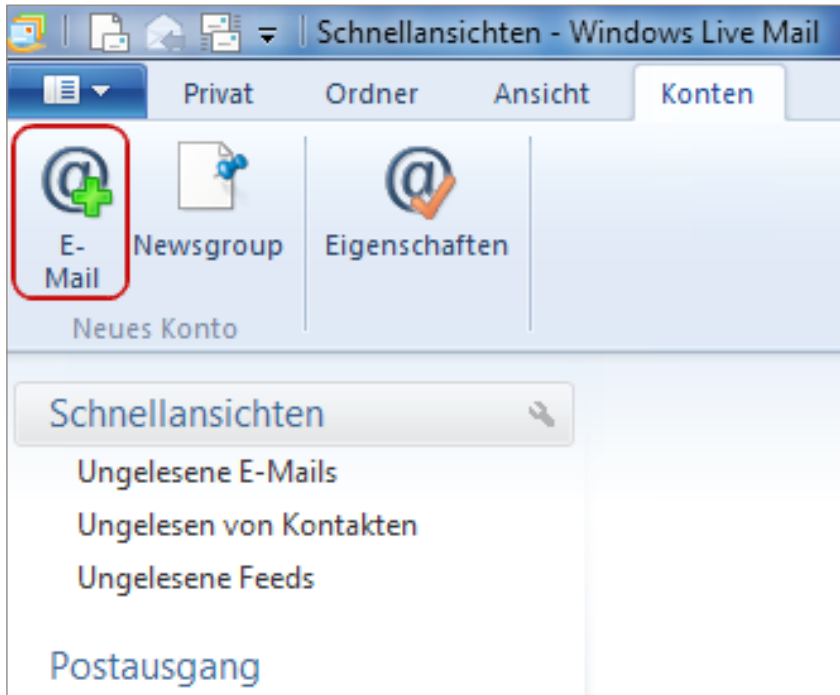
Schnellansichten - Windows Live Mail

Privat
Ordner
Ansicht
Konten

E-Mail
Newsgroup
Eigenschaften
Neues Konto

Schnellansichten
Ungelesene E-Mails
Ungelesen von Kontakten
Ungelesene Feeds

Postausgang